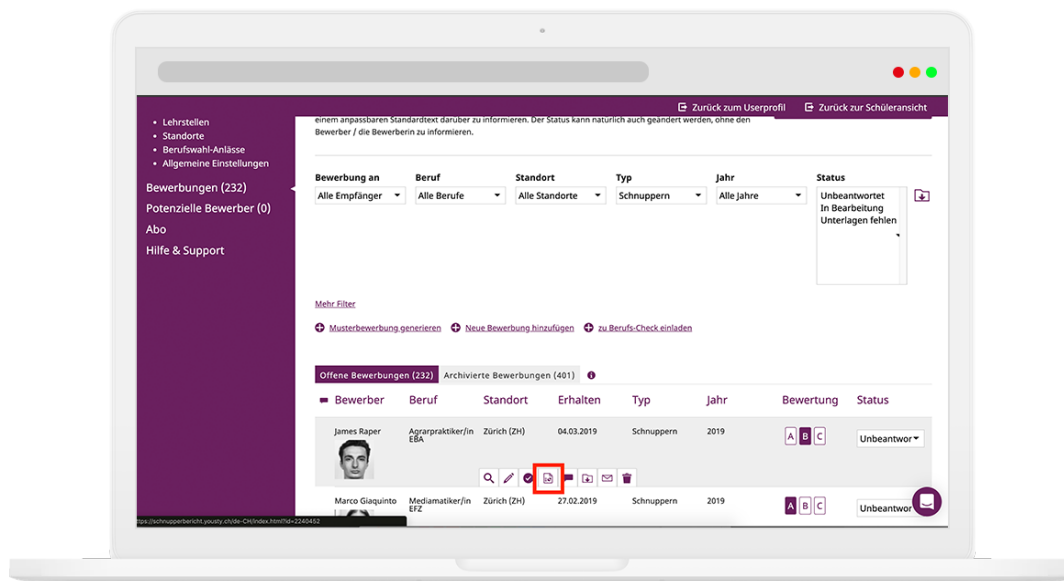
Zurück zum Userprofil
Zurück zur Schüleransicht

- Lehrstellen
- Standorte
- Berufswahl-Anlässe
- Allgemeine Einstellungen

Bewerbungen (232)
Potenzielle Bewerber (0)
Abo
Hilfe & Support

einem anpassbaren Standardtext darüber zu informieren. Der Status kann natürlich auch geändert werden, ohne den Bewerber / die Bewerberin zu informieren.

| Bewerbung an | Beruf | Standort | Typ | Jahr | Status |
|---|---|---|---|---|---|
| Alle Empfänger | Alle Berufe | Alle Standorte | Schnuppern | Alle Jahre | Unbeantwortet In Bearbeitung Unterlagen fehlen |

Mehr Filter

Musterbewerbung generieren
Neue Bewerbung hinzufügen
zu Berufs-Check einladen

Offene Bewerbungen (232)
Archivierte Bewerbungen (401)

| Bewerber | Beruf | Standort | Erhalten | Typ | Jahr | Bewertung | Status |
|---|---|---|---|---|---|---|---|
| James Raper | Agrarpraktiker/in EBA | Zürich (ZH) | 04.03.2019 | Schnuppern | 2019 | A B C | Unbeantwor |
| Marco Giaquinto | Mediamatiker/in EFZ | Zürich (ZH) | 27.02.2019 | Schnuppern | 2019 | A B C | Unbeantwor |

https://schnupperbericht.yousty.ch/de-CH/index.html?id=2240452